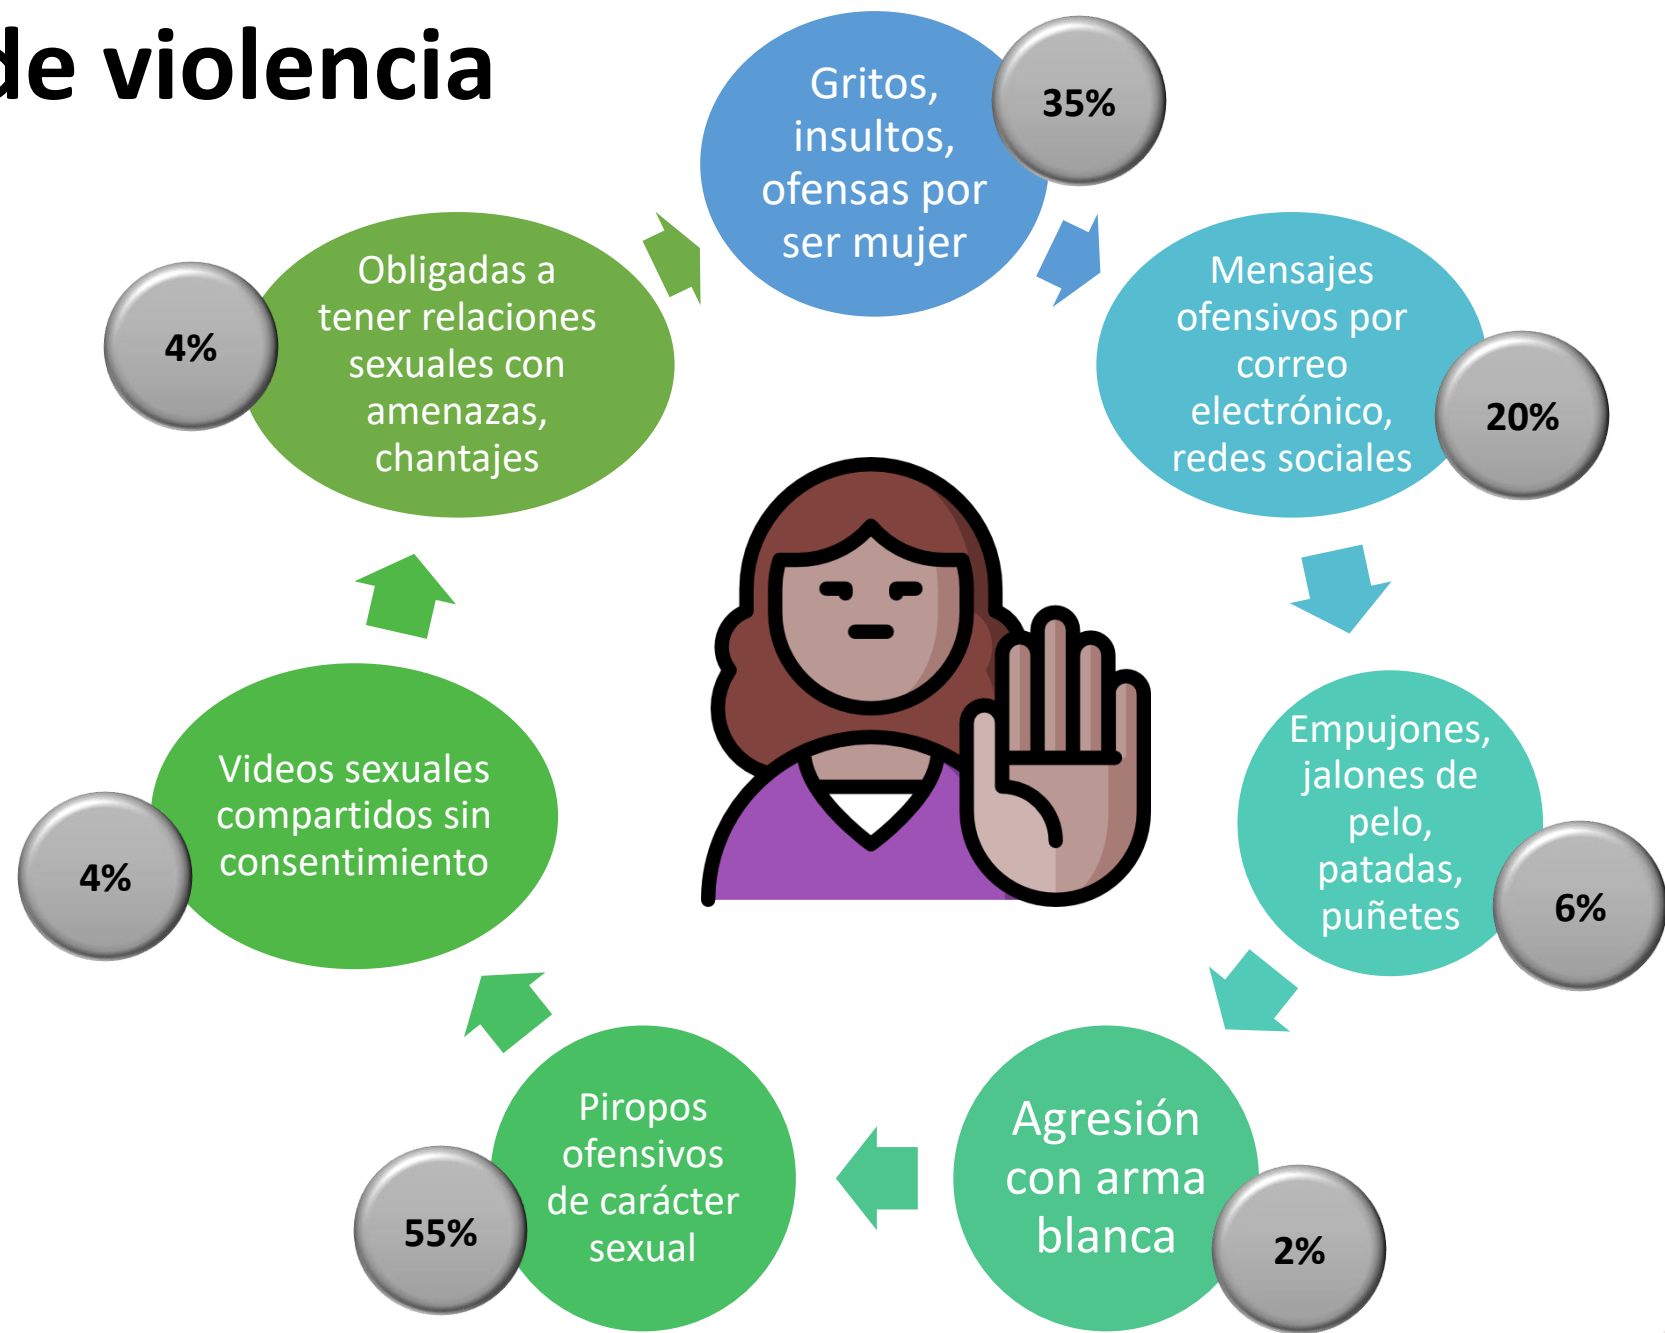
de violencia

Gritos, insultos, ofensas por ser mujer

35%

Mensajes ofensivos por correo electrónico, redes sociales

20%

Empujones, jalones de pelo, patadas, puñetes

6%

Agresión con arma blanca

2%

Piropos ofensivos de carácter sexual

55%

Videos sexuales compartidos sin consentimiento

4%

Obligadas a tener relaciones sexuales con amenazas, chantajes

4%